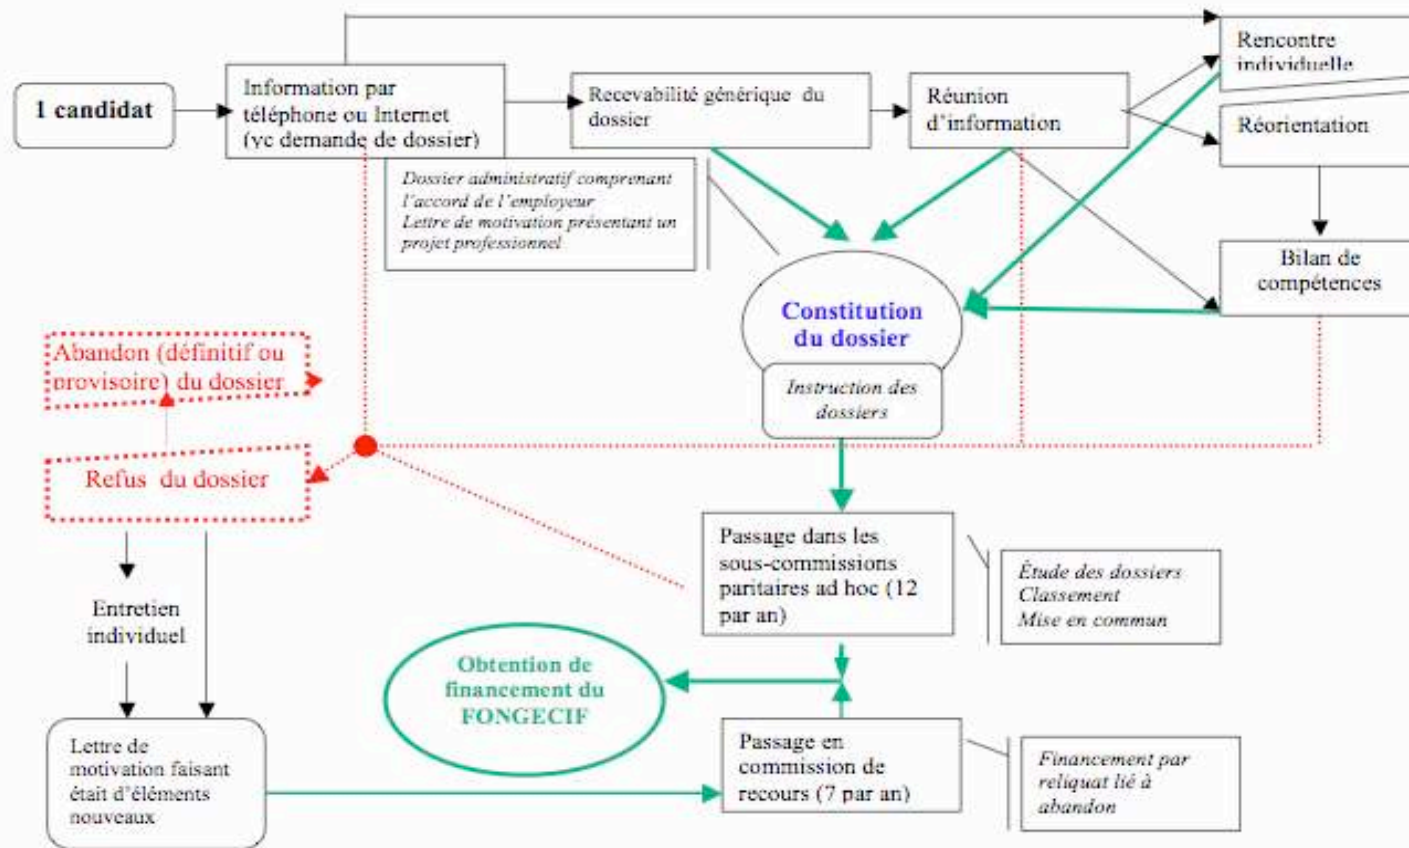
1 candidat

Information par téléphone ou Internet (yc demande de dossier)

Recevabilité générique du dossier

Réunion d'information

Rencontre individuelle

Réorientation

Dossier administratif comprenant l'accord de l'employeur
Lettre de motivation présentant un projet professionnel

Bilan de compétences

Constitution du dossier

Instruction des dossiers

Abandon (définitif ou provisoire) du dossier

Refus du dossier

Entretien individuel

Passage dans les sous-commissions paritaires ad hoc (12 par an)

Étude des dossiers
Classement
Mise en commun

Obtention de financement du FONGECIF

Lettre de motivation faisant était d'éléments nouveaux

Passage en commission de recours (7 par an)

Financement par reliquat lié à abandon